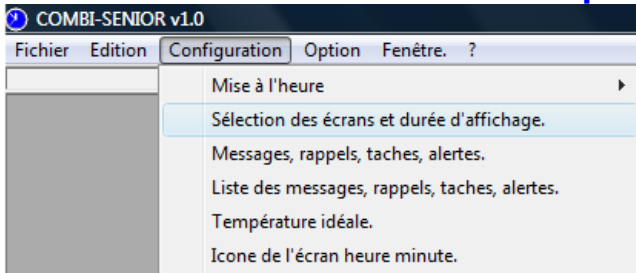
COMBI-SENIOR v1.0

Fichier Edition Configuration Option Fenêtre. ?

Mise à l'heure
Sélection des écrans et durée d'affichage.
Messages, rappels, taches, alertes.
Liste des messages, rappels, taches, alertes.
Température idéale.
Icone de l'écran heure minute.